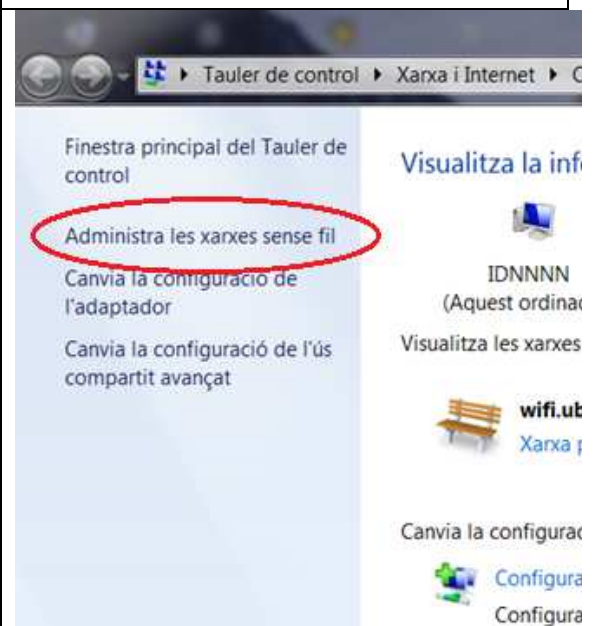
▸ Tauler de control ▸ Xarxa i Internet ▸ C

Finestra principal del Tauler de control

Administra les xarxes sense fil

Canvia la configuració de l'adaptador

Canvia la configuració de l'ús compartit avançat

Visualitza la inf

IDNNNN
(Aquest ordinad

Visualitza les xarxes

wifi.ub
Xarxa p

Canvia la configurac

Configura
Configura